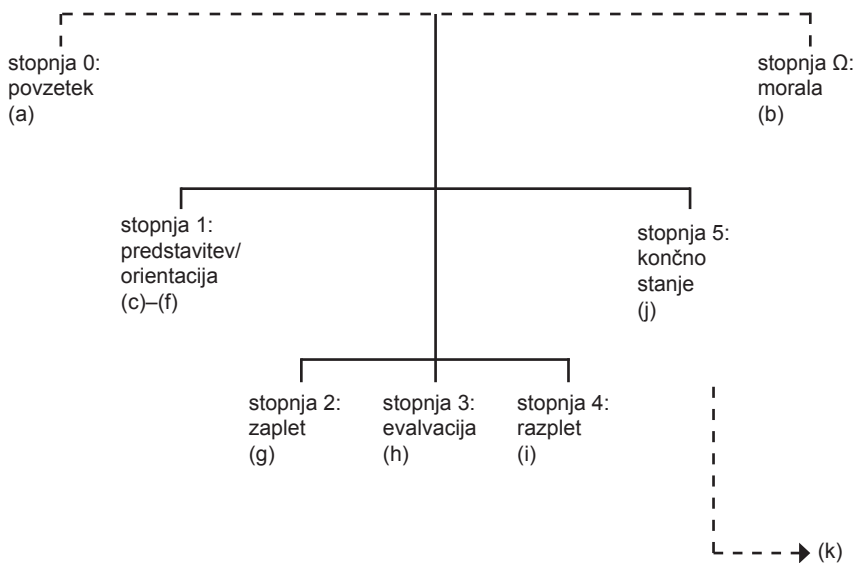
stopnja 0:
povzetek
(a)

stopnja Ω:
morala
(b)

stopnja 1:
predstavitev/
orientacija
(c)–(f)

stopnja 5:
končno
stanje
(j)

stopnja 2:
zaplet
(g)

stopnja 3:
evalvacija
(h)

stopnja 4:
razplet
(i)

(k)